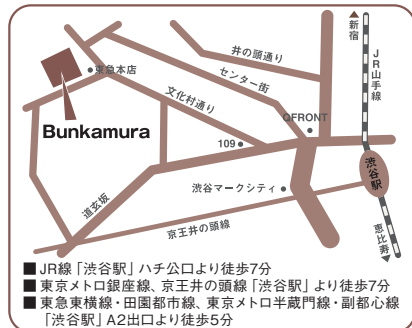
新宿

井の頭通り

JR山手線

東急本店

センター街

文化村通り

Bunkamura

QFRONT

109

渋谷駅

渋谷マークシティ

道玄坂

京王井の頭線

恵比寿

■ JR線「渋谷駅」ハチ公口より徒歩7分
■ 東京メトロ銀座線、京王井の頭線「渋谷駅」より徒歩7分
■ 東急東横線・田園都市線、東京メトロ半蔵門線・副都心線「渋谷駅」A2出口より徒歩5分